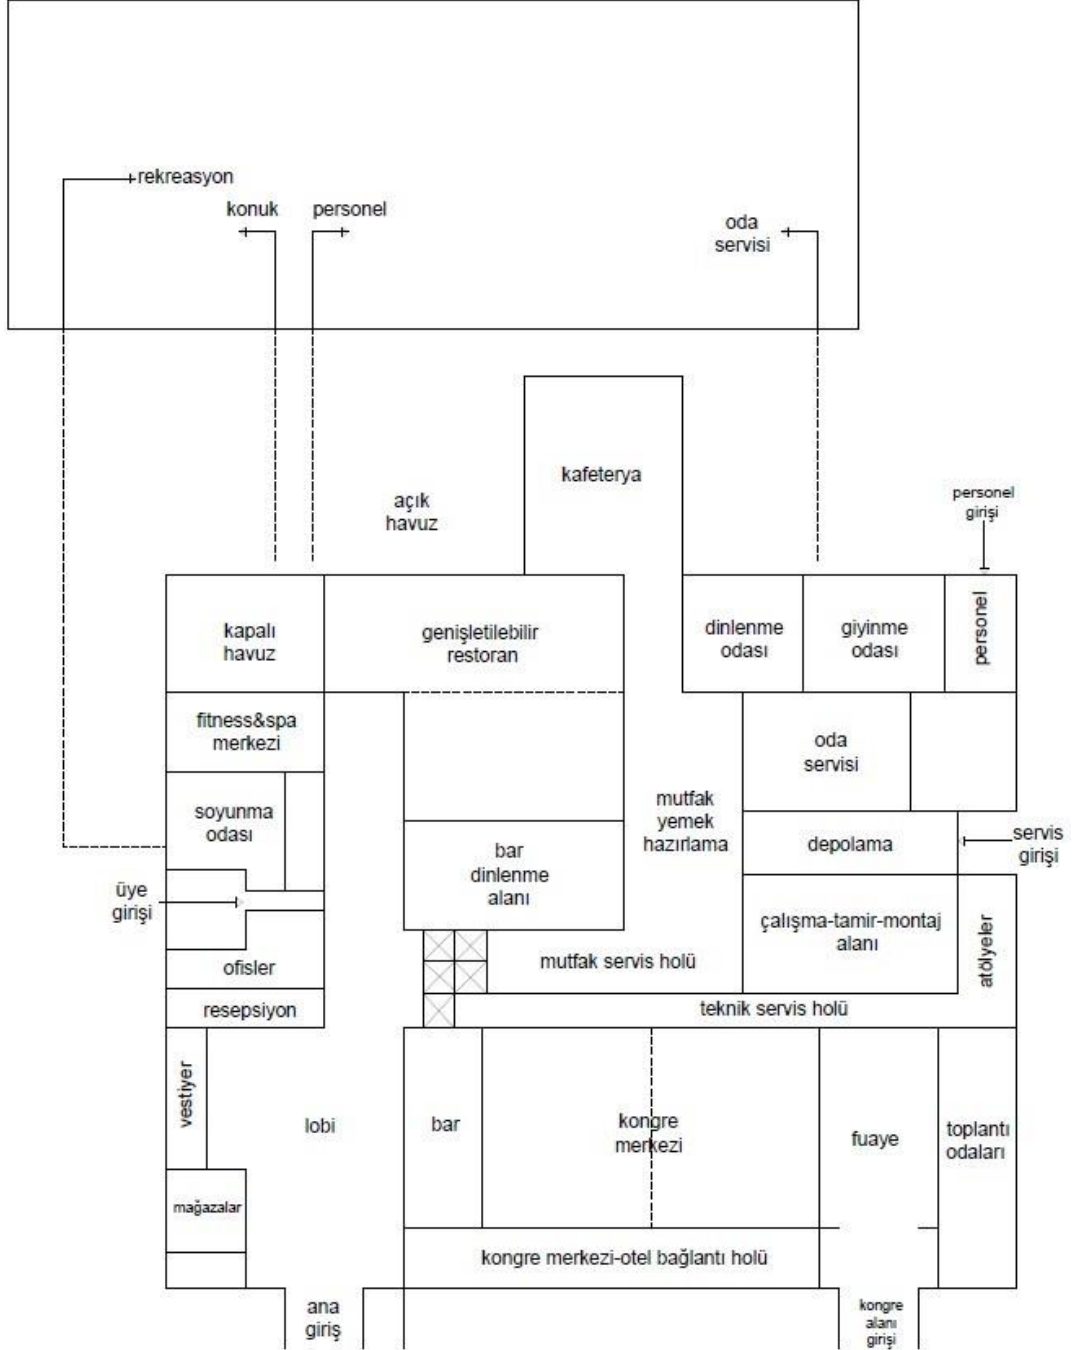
rekreasyon

konuk

personel

oda servisi

kafeterya

açık havuz

personel girişi

kapalı havuz

genişletilebilir restoran

dinlenme odası

giyinme odası

personel

fitness&spa merkezi

oda servisi

mutfak yemek hazırlama

soyunma odası

depolama

servis girişi

bar dinlenme alanı

üye girişi

çalışma-tamir-montaj alanı

atölyeler

ofisler

mutfak servis holü

resepsiyon

teknik servis holü

vestiyer

lobi

bar

kongre merkezi

fuaye

toplantı odaları

mağazalar

kongre merkezi-otel bağlantı holü

ana giriş

kongre alanı girişi